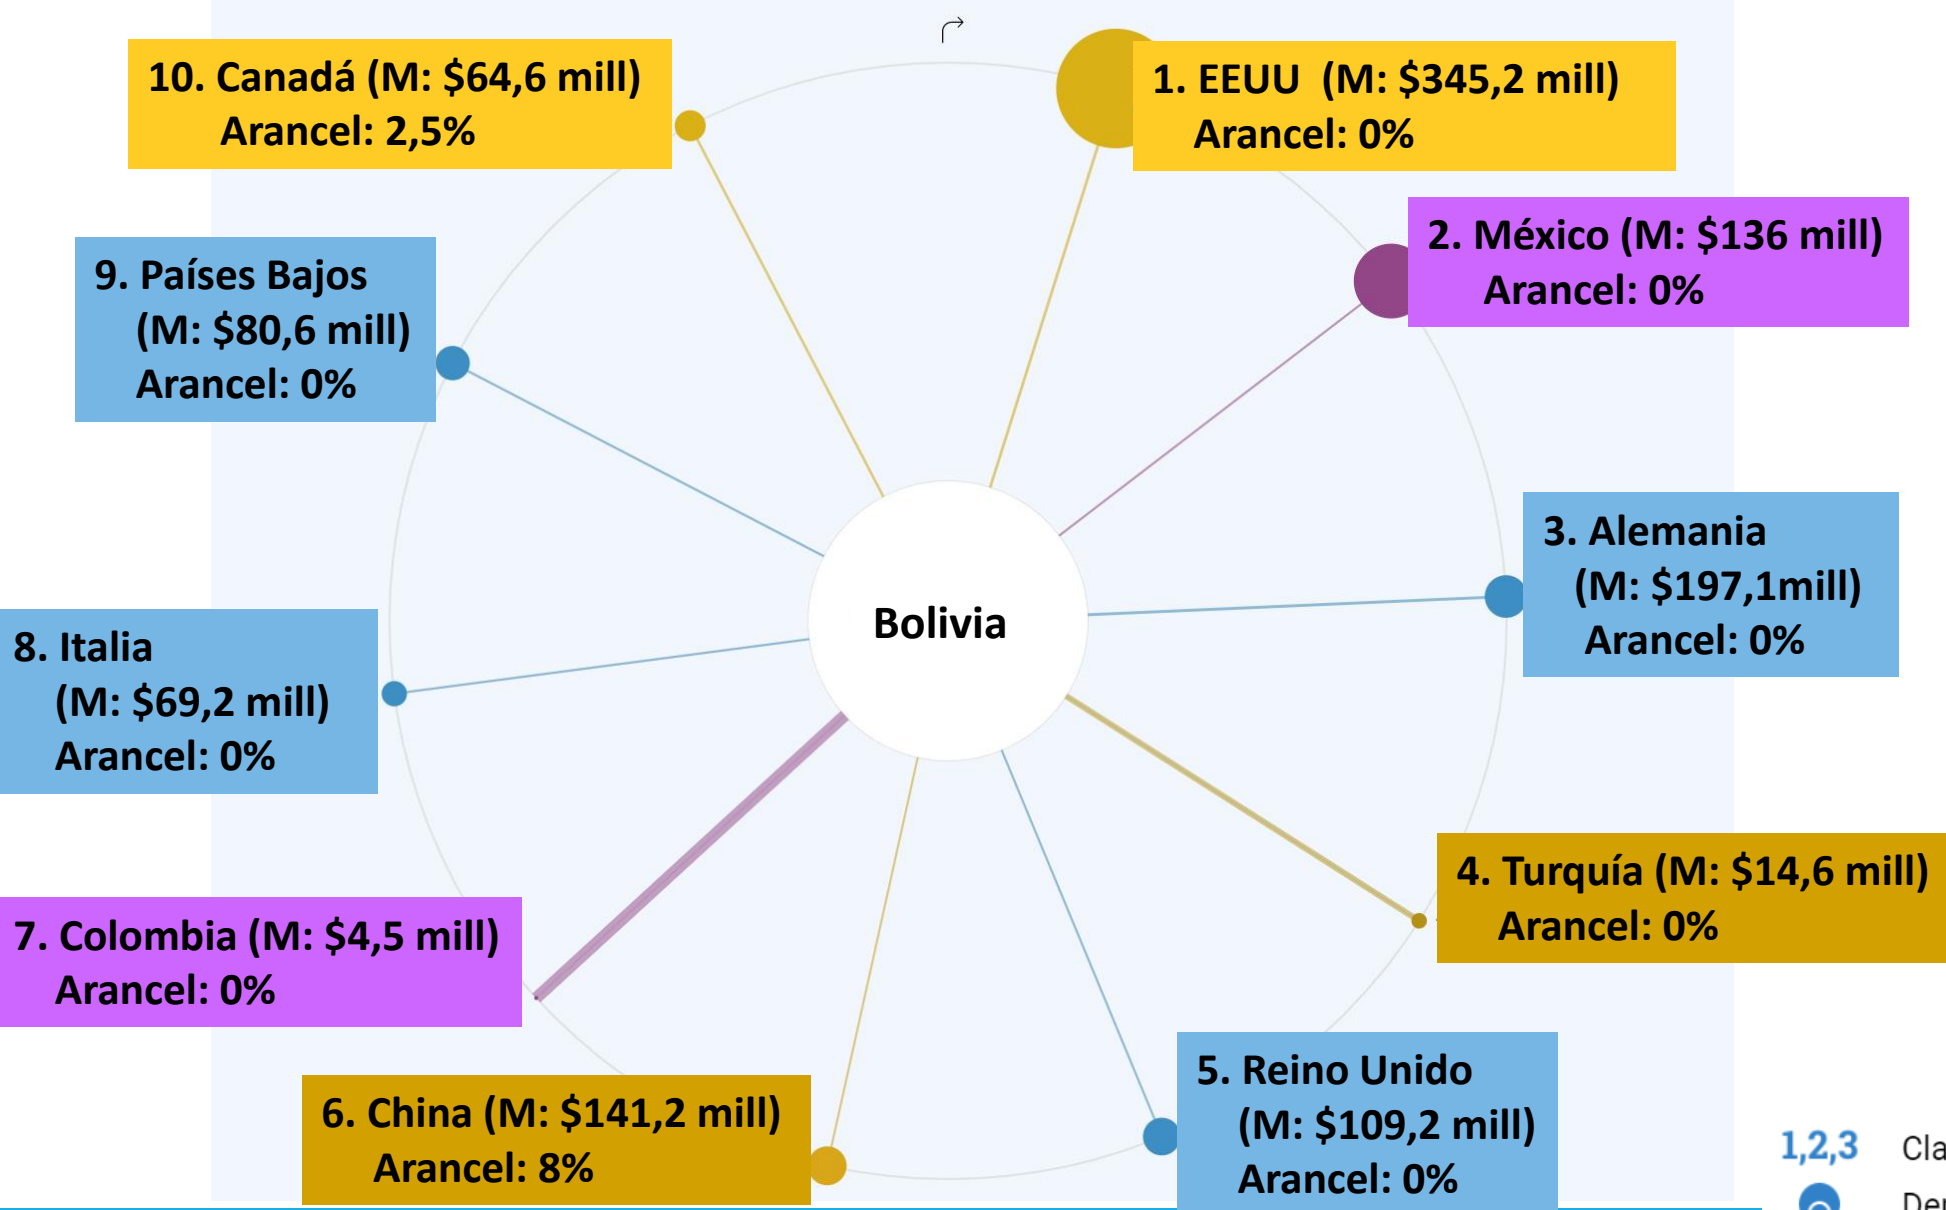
10. Canadá (M: $64,6 mill)
Arancel: 2,5%

1. EEUU (M: $345,2 mill)
Arancel: 0%

2. México (M: $136 mill)
Arancel: 0%

9. Países Bajos
(M: $80,6 mill)
Arancel: 0%

3. Alemania
(M: $197,1mill)
Arancel: 0%

Bolivia

8. Italia
(M: $69,2 mill)
Arancel: 0%

4. Turquía (M: $14,6 mill)
Arancel: 0%

7. Colombia (M: $4,5 mill)
Arancel: 0%

6. China (M: $141,2 mill)
Arancel: 8%

5. Reino Unido
(M: $109,2 mill)
Arancel: 0%

1,2,3 Cla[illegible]
De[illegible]